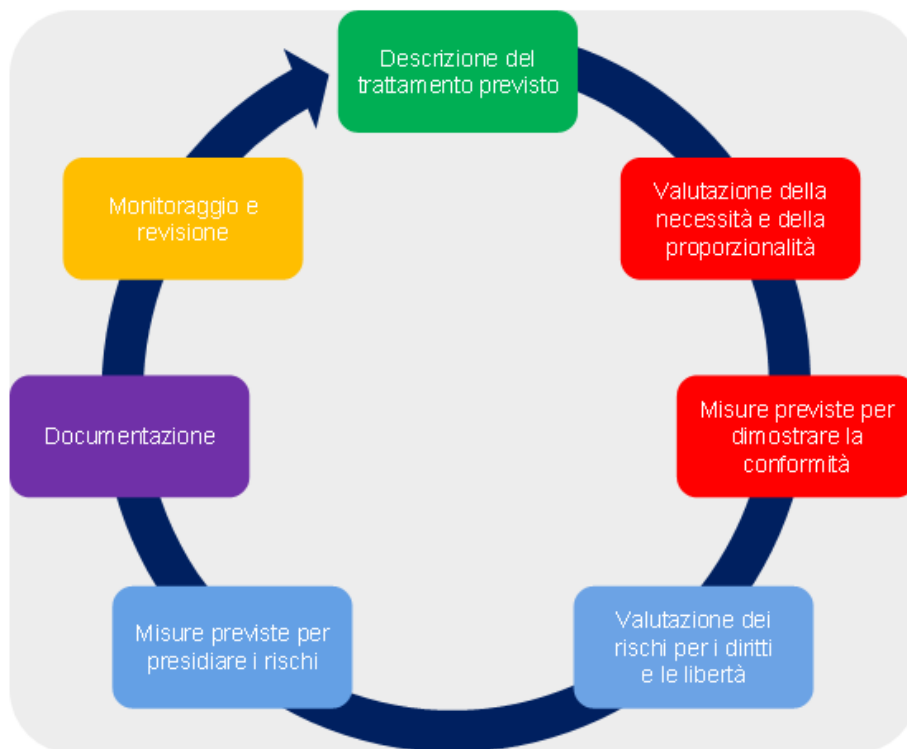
Descrizione del trattamento previsto

Valutazione della necessità e della proporzionalità

Misure previste per dimostrare la conformità

Valutazione dei rischi per i diritti e le libertà

Misure previste per presidiare i rischi

Documentazione

Monitoraggio e revisione